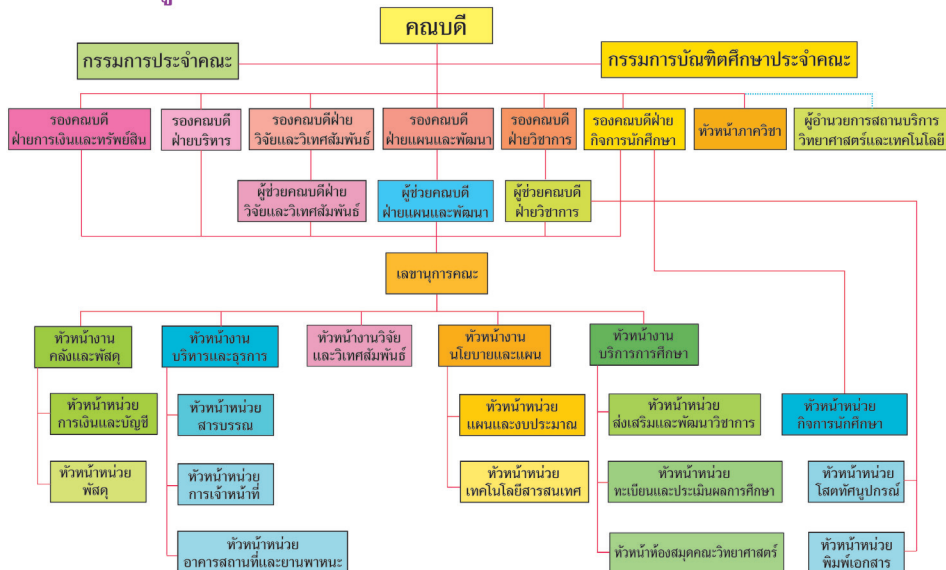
คณบดี

กรรมการประจำคณะ

กรรมการบัณฑิตศึกษาประจำคณะ

รองคณบดี ฝ่ายการเงินและทรัพย์สิน

รองคณบดี ฝ่ายบริหาร

รองคณบดีฝ่าย วิจัยและวิเทศสัมพันธ์

รองคณบดี ฝ่ายแผนและพัฒนา

รองคณบดี ฝ่ายวิชาการ

รองคณบดีฝ่าย กิจการนักศึกษา

หัวหน้าภาควิชา

ผู้อำนวยการสถานบริการ วิทยาศาสตร์และเทคโนโลยี

ผู้ช่วยคณบดีฝ่าย วิจัยและวิเทศสัมพันธ์

ผู้ช่วยคณบดี ฝ่ายแผนและพัฒนา

ผู้ช่วยคณบดี ฝ่ายวิชาการ

เลขานุการคณะ

หัวหน้างาน คลังและพัสดุ

หัวหน้างาน บริหารและธุรการ

หัวหน้างานวิจัย และวิเทศสัมพันธ์

หัวหน้างาน นโยบายและแผน

หัวหน้างาน บริการการศึกษา

หัวหน้าหน่วย การเงินและบัญชี

หัวหน้าหน่วย พัสดุ

หัวหน้าหน่วย สารบรรณ

หัวหน้าหน่วย การเจ้าหน้าที่

หัวหน้าหน่วย อาคารสถานที่และยานพาหนะ

หัวหน้าหน่วย แผนและงบประมาณ

หัวหน้าหน่วย เทคโนโลยีสารสนเทศ

หัวหน้าหน่วย ส่งเสริมและพัฒนาวิชาการ

หัวหน้าหน่วย ทะเบียนและประเมินผลการศึกษา

หัวหน้าห้องสมุดคณะวิทยาศาสตร์

หัวหน้าหน่วย กิจการนักศึกษา

หัวหน้าหน่วย โสตทัศนูปกรณ์

หัวหน้าหน่วย พิมพ์เอกสาร